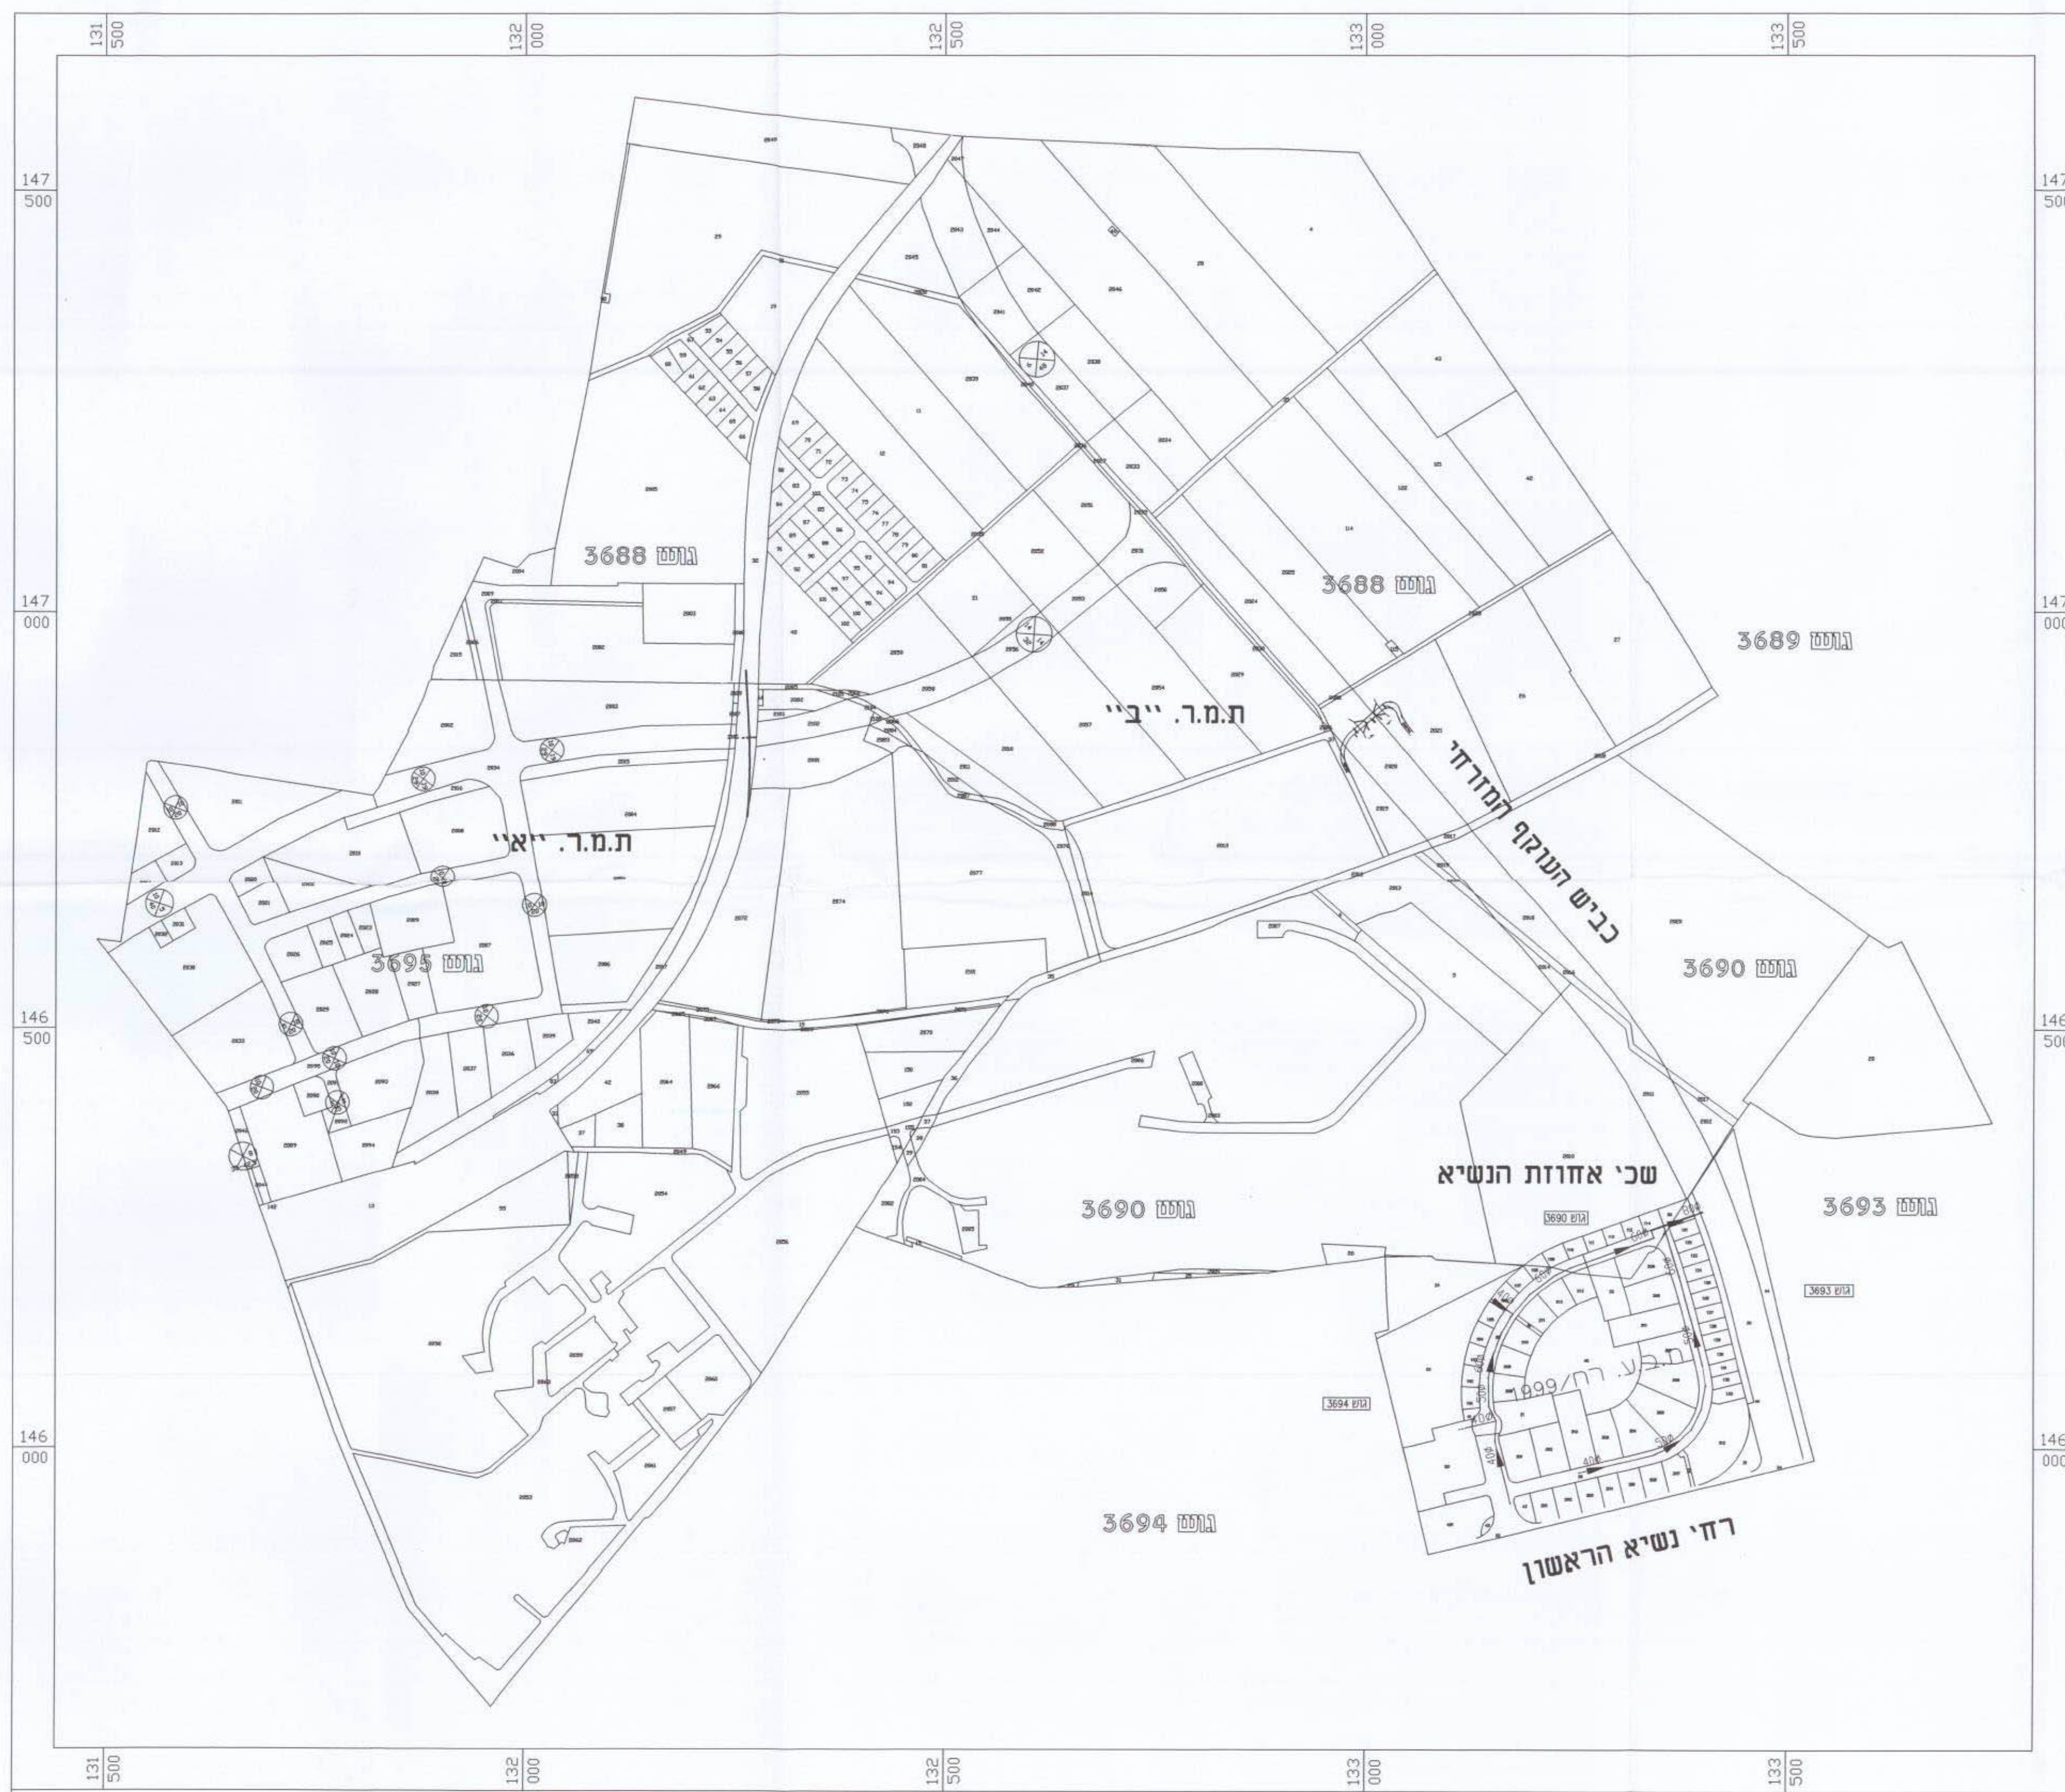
131 500
132 000
132 500
133 000
133 500

147 500
147 000
146 500
146 000

147 500
147 000
146 500
146 000

גוש 3688
גוש 3688
גוש 3689
ת.מ.ר. ״ב״
ת.מ.ר. ״א״
כביש העוקף המזרחי
גוש 3695
גוש 3690
גוש 3690
שכי אחוזת הנשיא
גוש 3693
גוש 3690
גוש 3693
גוש 3694
תב״ע. רח/1999
גוש 3694
רחי נשיא הראשון

131 500
132 000
132 500
133 000
133 500